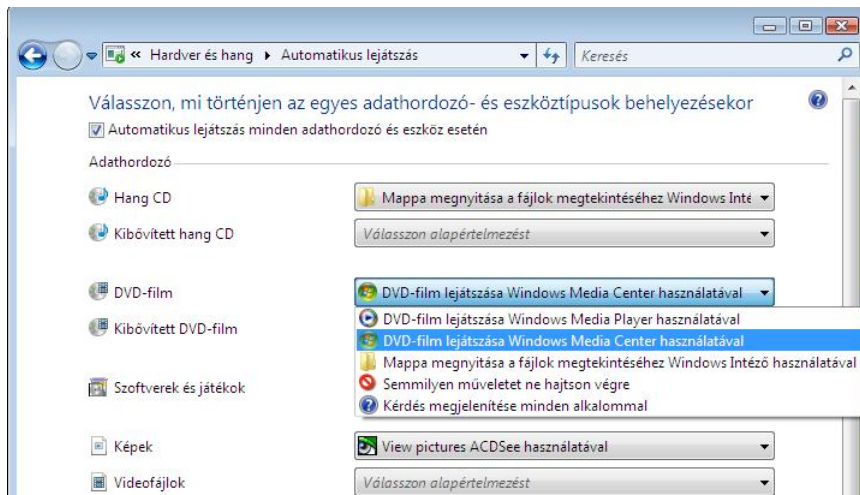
« Hardver és hang ▸ Automatikus lejátszás

Keresés

Válasszon, mi történjen az egyes adathordozó- és eszköztípusok behelyezésekor

Automatikus lejátszás minden adathordozó és eszköz esetén

Adathordozó

Hang CD

Mappa megnyitása a fájlok megtekintéséhez Windows Inté

Kibővített hang CD

Válasszon alapértelmezést

DVD-film

DVD-film lejátszása Windows Media Center használatával

Kibővített DVD-film

DVD-film lejátszása Windows Media Player használatával

DVD-film lejátszása Windows Media Center használatával

Mappa megnyitása a fájlok megtekintéséhez Windows Intéző használatával

Semmilyen műveletet ne hajtson végre

Kérdés megjelenítése minden alkalommal

Szoftverek és játékok

Képek

View pictures ACDSee használatával

Videofájlok

Válasszon alapértelmezést